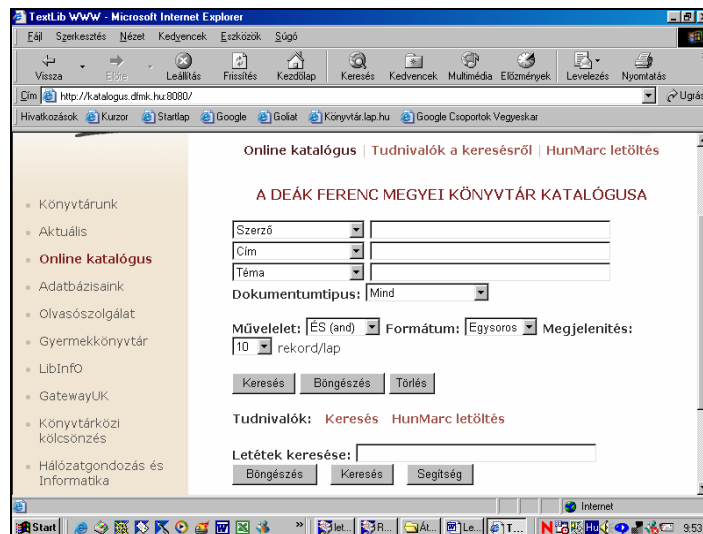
TextLib WWW - Microsoft Internet Explorer

Fájl Szerkesztés Nézet Kedvencek Eszközök Súgó

Vissza Előre Leállítás Frissítés Kezdőlap Keresés Kedvencek Multimédia Előzmények Levelezés Nyomtatás

Cím http://katalogus.dfmk.hu:8080/ Ugrás

Hivatkozások Kurzor Startlap Google Góliát Könyvtár.lap.hu Google Csoportok Vegyeskar

Online katalógus | Tudnivalók a keresésről | HunMarc letöltés

A DEÁK FERENC MEGYEI KÖNYVTÁR KATALÓGUSA

Könyvtárunk
Aktuális
Online katalógus
Adatbázisaink
Olvasószolgálat
Gyermekkönyvtár
LibInfO
GatewayUK
Könyvtárközi kölcsönzés
Hálózatgondozás és Informatika

Szerző
Cím
Téma
Dokumentumtipus: Mind

Művelet: ÉS (and) Formátum: Egysoros Megjelenítés: 10 rekord/lap

Keresés Böngészés Törlés

Tudnivalók: Keresés HunMarc letöltés

Letétek keresése:
Böngészés Keresés Segítség

Internet

Start 9:53